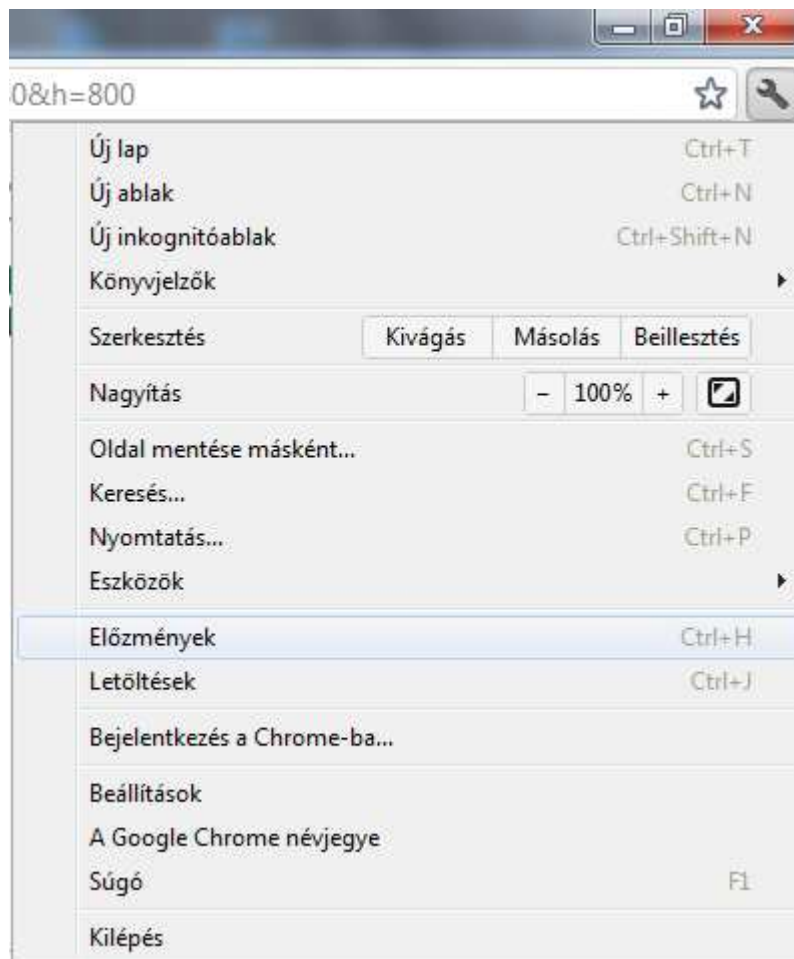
0&h=800

Új lap Ctrl+T
Új ablak Ctrl+N
Új inkognitóablak Ctrl+Shift+N
Könyvjelzők

Szerkesztés Kivágás Másolás Beillesztés

Nagyítás – 100% +

Oldal mentése másként... Ctrl+S
Keresés... Ctrl+F
Nyomtatás... Ctrl+P
Eszközök

Előzmények Ctrl+H
Letöltések Ctrl+J

Bejelentkezés a Chrome-ba...

Beállítások
A Google Chrome névjegye
Súgó F1

Kilépés